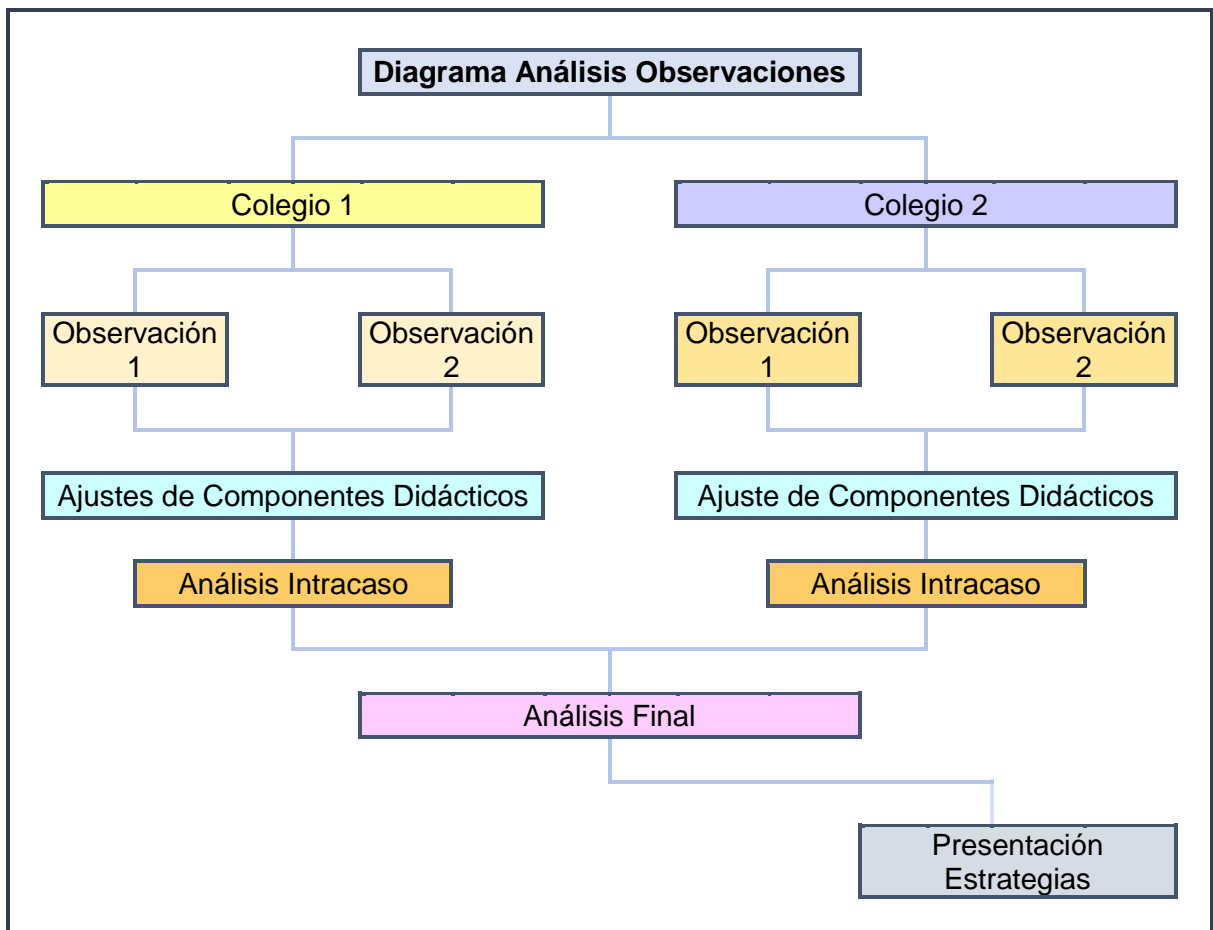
Diagrama Análisis Observaciones

Colegio 1

Colegio 2

Observación 1

Observación 2

Observación 1

Observación 2

Ajustes de Componentes Didácticos

Ajuste de Componentes Didácticos

Análisis Intracaso

Análisis Intracaso

Análisis Final

Presentación Estrategias